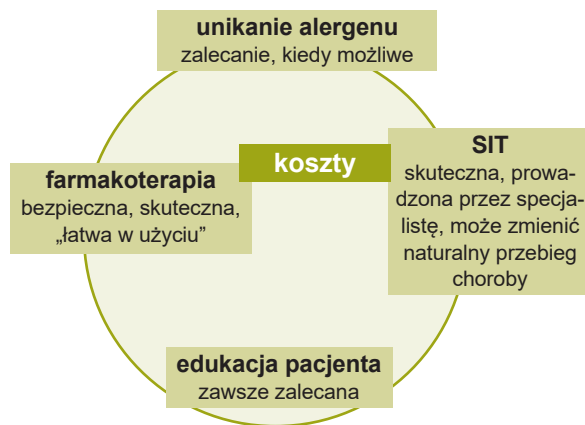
unikanie alergenu
zalecanie, kiedy możliwe

koszty

farmakoterapia
bezpieczna, skuteczna, „łatwa w użyciu”

SIT
skuteczna, prowadzona przez specjalistę, może zmienić naturalny przebieg choroby

edukacja pacjenta
zawsze zalecana